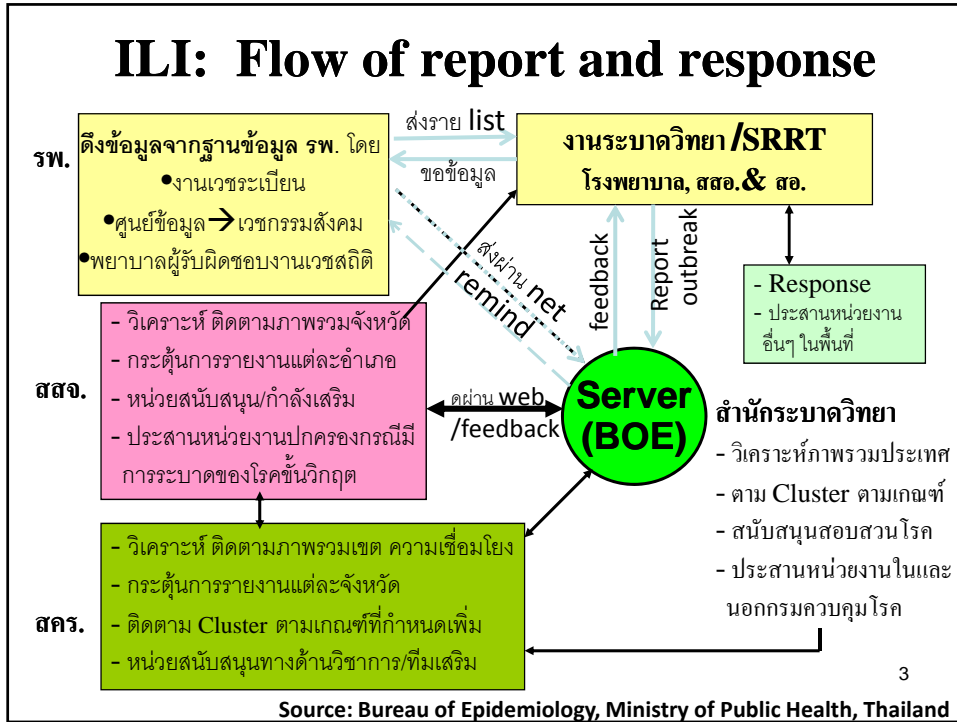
ILI: Flow of report and response

รพ.

ดึงข้อมูลจากฐานข้อมูล รพ. โดย
•งานเวชระเบียน
•ศูนย์ข้อมูล → เวชกรรมสังคม
•พยาบาลผู้รับผิดชอบงานเวชสถิติ

ส่งราย list

ขอข้อมูล

งานระบาดวิทยา /SRRT
โรงพยาบาล, สสอ.& สอ.

ส่งผ่าน net

remind

feedback

Report outbreak

- Response
- ประสานหน่วยงานอื่นๆ ในพื้นที่

สสจ.

- วิเคราะห์ ติดตามภาพรวมจังหวัด
- กระตุ้นการรายงานแต่ละอำเภอ
- หน่วยสนับสนุน/กำลังเสริม
- ประสานหน่วยงานปกครองกรณีมีการระบาดของโรคขั้นวิกฤต

ดูผ่าน web /feedback

Server (BOE)

สำนักระบาดวิทยา
- วิเคราะห์ภาพรวมประเทศ
- ตาม Cluster ตามเกณฑ์
- สนับสนุนสอบสวนโรค
- ประสานหน่วยงานในและนอกกรมควบคุมโรค

สคร.

- วิเคราะห์ ติดตามภาพรวมเขต ความเชื่อมโยง
- กระตุ้นการรายงานแต่ละจังหวัด
- ติดตาม Cluster ตามเกณฑ์ที่กำหนดเพิ่ม
- หน่วยสนับสนุนทางด้านวิชาการ/ทีมเสริม

3

Source: Bureau of Epidemiology, Ministry of Public Health, Thailand